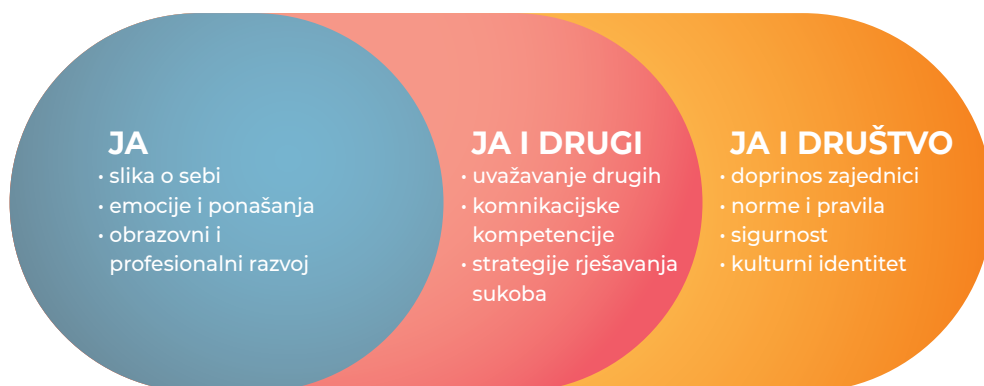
JA
• slika o sebi
• emocije i ponašanja
• obrazovni i profesionalni razvoj

JA I DRUGI
• uvažavanje drugih
• komnikacijske kompetencije
• strategije rješavanja sukoba

JA I DRUŠTVO
• doprinos zajednici
• norme i pravila
• sigurnost
• kulturni identitet